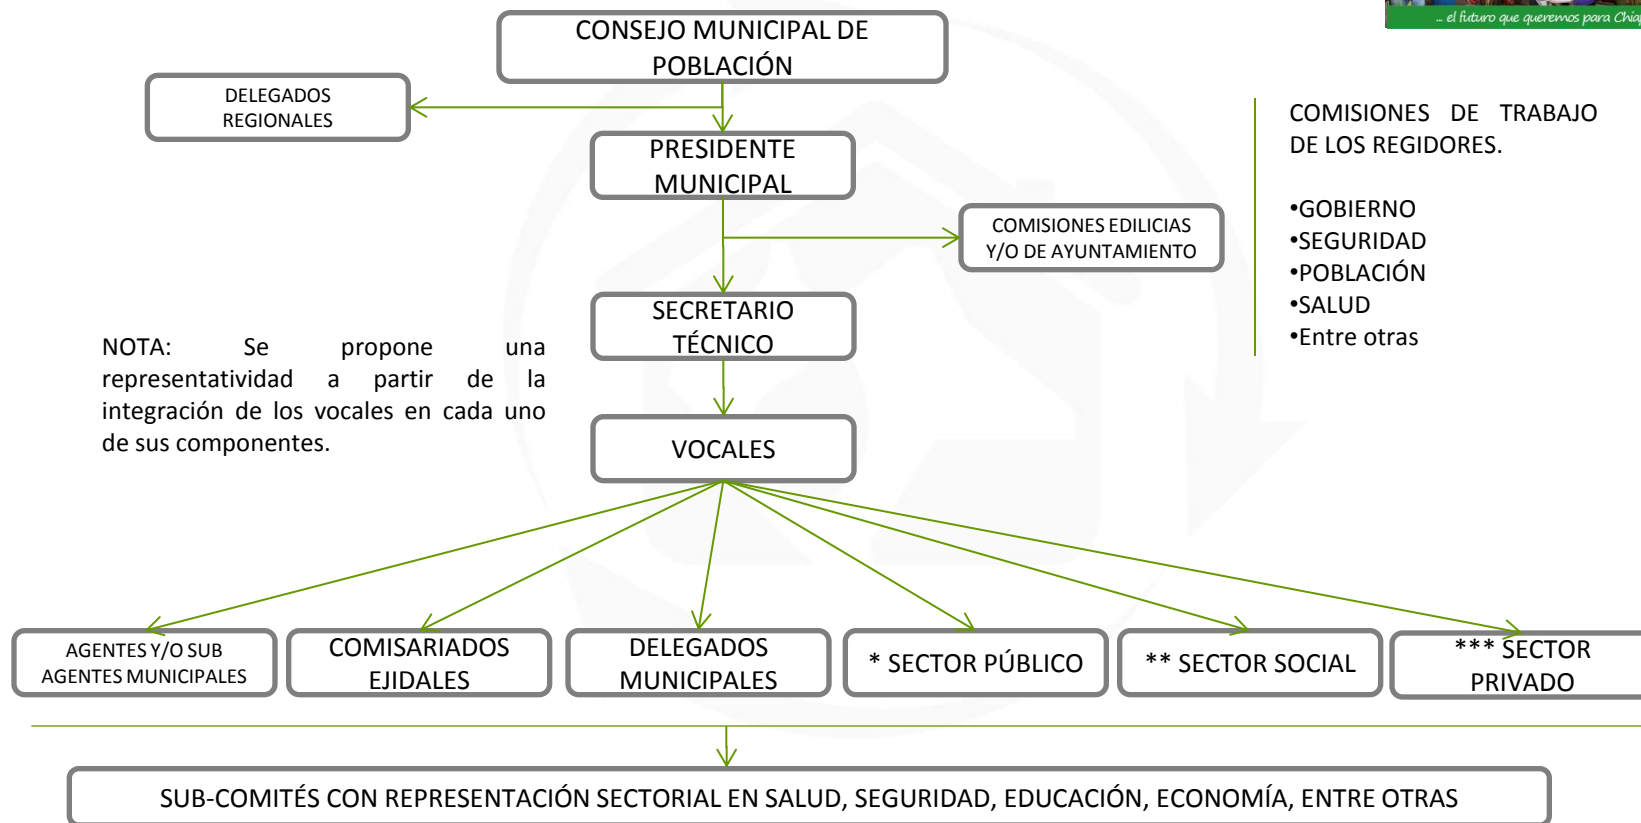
... el futuro que queremos para Chia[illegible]

CONSEJO MUNICIPAL DE POBLACIÓN

DELEGADOS REGIONALES

PRESIDENTE MUNICIPAL

COMISIONES EDILICIAS Y/O DE AYUNTAMIENTO

COMISIONES DE TRABAJO DE LOS REGIDORES.

•GOBIERNO
•SEGURIDAD
•POBLACIÓN
•SALUD
•Entre otras

SECRETARIO TÉCNICO

NOTA: Se propone una representatividad a partir de la integración de los vocales en cada uno de sus componentes.

VOCALES

AGENTES Y/O SUB AGENTES MUNICIPALES

COMISARIADOS EJIDALES

DELEGADOS MUNICIPALES

* SECTOR PÚBLICO

** SECTOR SOCIAL

*** SECTOR PRIVADO

SUB-COMITÉS CON REPRESENTACIÓN SECTORIAL EN SALUD, SEGURIDAD, EDUCACIÓN, ECONOMÍA, ENTRE OTRAS